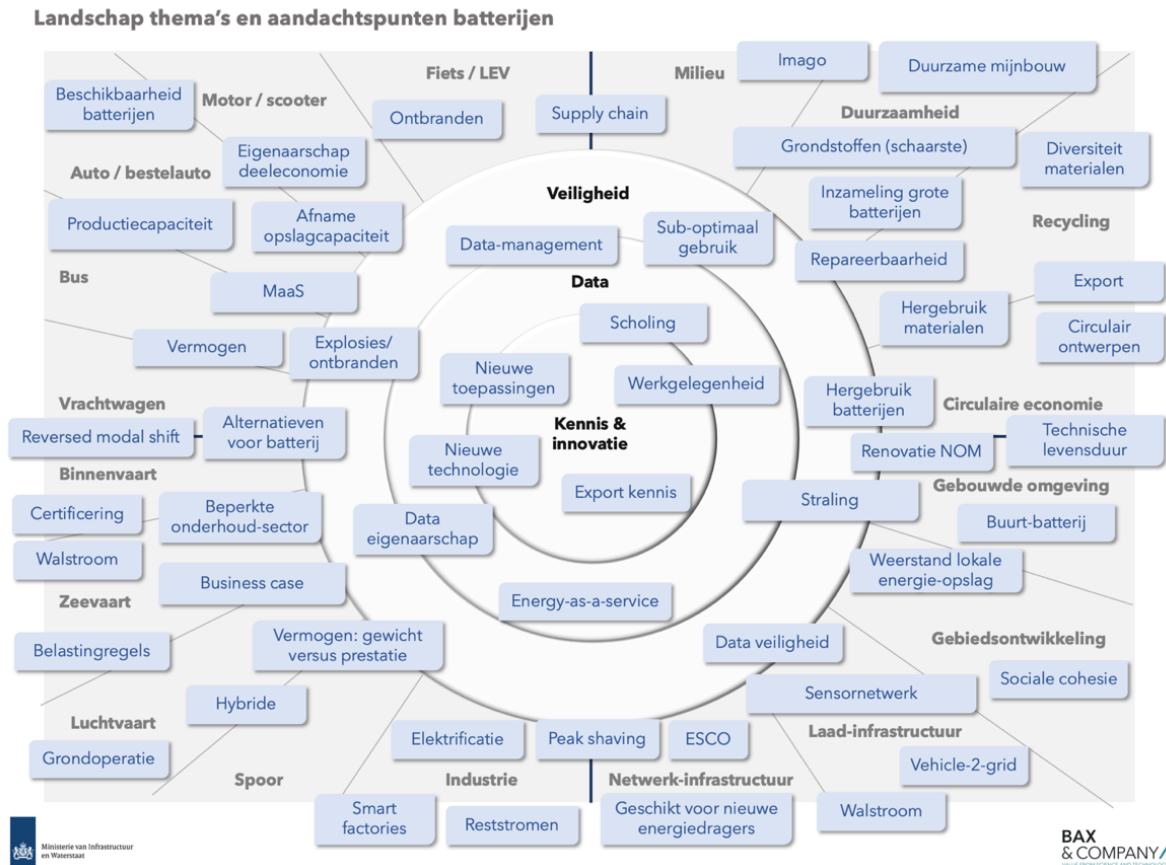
Landschap thema's en aandachtspunten batterijen

Fiets / LEV

Milieu

Imago

Duurzame mijnbouw

Beschikbaarheid batterijen

Motor / scooter

Ontbranden

Supply chain

Duurzaamheid

Eigenaarschap deeleconomie

Grondstoffen (schaarste)

Diversiteit materialen

Auto / bestelauto

Veiligheid

Inzameling grote batterijen

Productiecapaciteit

Afname opslagcapaciteit

Recycling

Data-management

Sub-optimaal gebruik

Repareerbaarheid

Bus

Data

MaaS

Export

Hergebruik materialen

Scholing

Circulair ontwerpen

Vermogen

Explosies/ ontbranden

Nieuwe toepassingen

Werkgelegenheid

Hergebruik batterijen

Vrachtwagen

Circulaire economie

Alternatieven voor batterij

Kennis & innovatie

Reversed modal shift

Technische levensduur

Renovatie NOM

Nieuwe technologie

Binnenvaart

Export kennis

Straling

Gebouwde omgeving

Certificering

Beperkte onderhoud-sector

Buurt-batterij

Data eigenaarschap

Walstroom

Weerstand lokale energie-opslag

Business case

Zeevaart

Energy-as-a-service

Vermogen: gewicht versus prestatie

Gebiedsontwikkeling

Belastingregels

Data veiligheid

Sociale cohesie

Sensornetwerk

Hybride

Luchtvaart

Laad-infrastructuur

Elektrificatie

Peak shaving

ESCO

Grondoperatie

Vehicle-2-grid

Spoor

Industrie

Netwerk-infrastructuur

Smart factories

Reststromen

Geschikt voor nieuwe energiedragers

Walstroom

Ministerie van Infrastructuur en Waterstaat

BAX & COMPANY